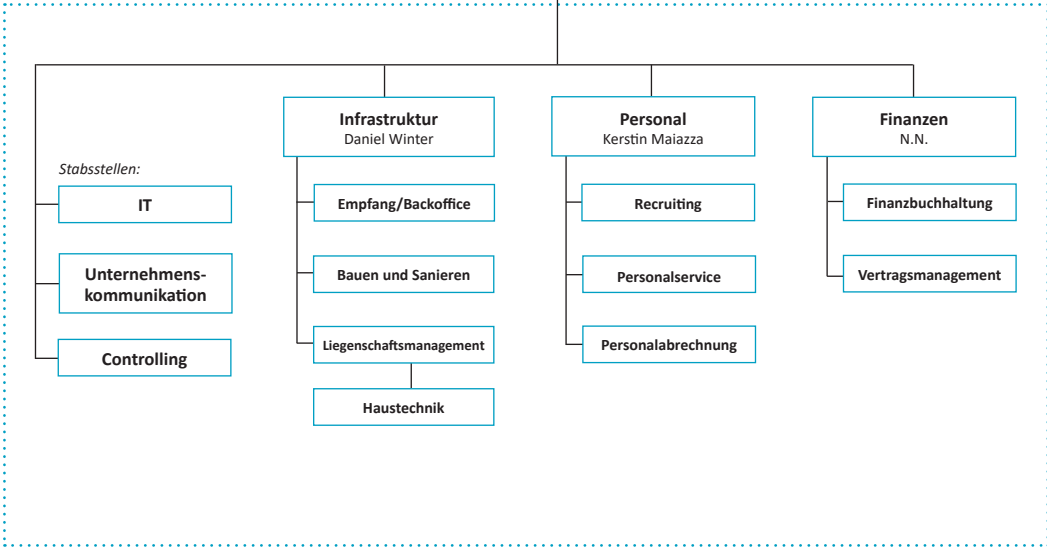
Stabsstellen:

IT

Unternehmenskommunikation

Controlling

Infrastruktur
Daniel Winter

Empfang/Backoffice

Bauen und Sanieren

Liegenschaftsmanagement

Haustechnik

Personal
Kerstin Maiazza

Recruiting

Personalservice

Personalabrechnung

Finanzen
N.N.

Finanzbuchhaltung

Vertragsmanagement